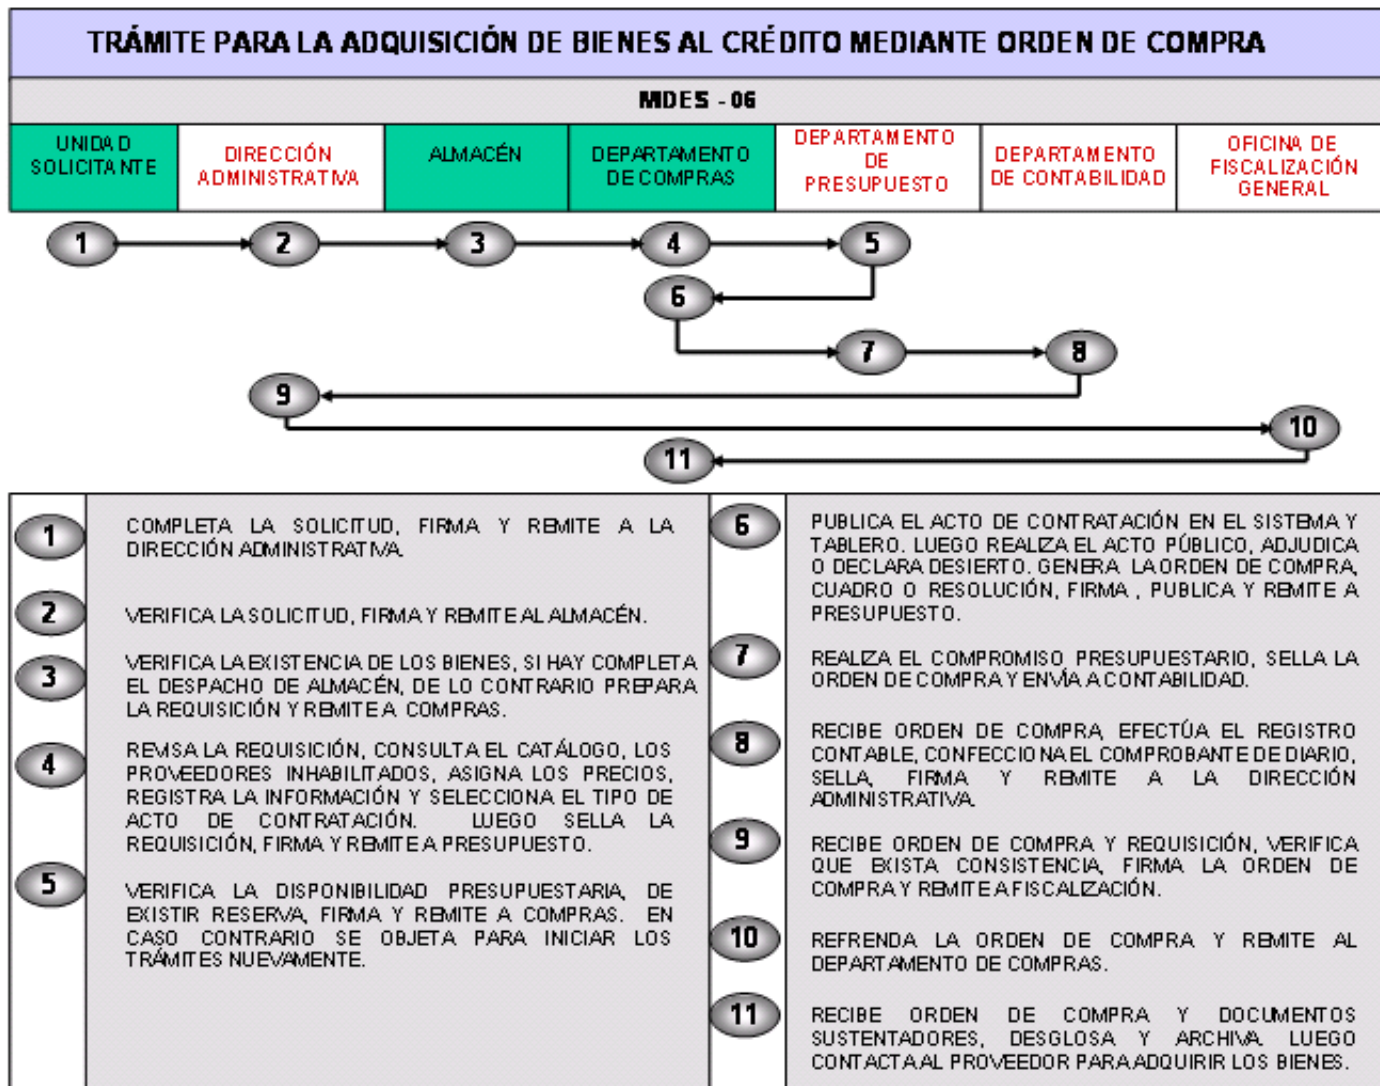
TRÁMITE PARA LA ADQUISICIÓN DE BIENES AL CRÉDITO MEDIANTE ORDEN DE COMPRA

MDES - 06

| UNIDAD SOLICITANTE | DIRECCIÓN ADMINISTRATIVA | ALMACÉN | DEPARTAMENTO DE COMPRAS | DEPARTAMENTO DE PRESUPUESTO | DEPARTAMENTO DE CONTABILIDAD | OFICINA DE FISCALIZACIÓN GENERAL |
|---|---|---|---|---|---|---|

1 2 3 4 5
6
7 8
9
10
11

1 COMPLETA LA SOLICITUD, FIRMA Y REMITE A LA DIRECCIÓN ADMINISTRATIVA.

2 VERIFICA LA SOLICITUD, FIRMA Y REMITE AL ALMACÉN.

3 VERIFICA LA EXISTENCIA DE LOS BIENES, SI HAY COMPLETA EL DESPACHO DE ALMACÉN, DE LO CONTRARIO PREPARA LA REQUISICIÓN Y REMITE A COMPRAS.

4 REVISA LA REQUISICIÓN, CONSULTA EL CATÁLOGO, LOS PROVEEDORES INHABILITADOS, ASIGNA LOS PRECIOS, REGISTRA LA INFORMACIÓN Y SELECCIONA EL TIPO DE ACTO DE CONTRATACIÓN. LUEGO SELLA LA REQUISICIÓN, FIRMA Y REMITE A PRESUPUESTO.

5 VERIFICA LA DISPONIBILIDAD PRESUPUESTARIA, DE EXISTIR RESERVA, FIRMA Y REMITE A COMPRAS. EN CASO CONTRARIO SE OBJETA PARA INICIAR LOS TRÁMITES NUEVAMENTE.

6 PUBLICA EL ACTO DE CONTRATACIÓN EN EL SISTEMA Y TABLERO. LUEGO REALIZA EL ACTO PÚBLICO, ADJUDICA O DECLARA DESIERTO. GENERA LA ORDEN DE COMPRA, CUADRO O RESOLUCIÓN, FIRMA , PUBLICA Y REMITE A PRESUPUESTO.

7 REALIZA EL COMPROMISO PRESUPUESTARIO, SELLA LA ORDEN DE COMPRA Y ENVÍA A CONTABILIDAD.

8 RECIBE ORDEN DE COMPRA, EFECTÚA EL REGISTRO CONTABLE, CONFECCIONA EL COMPROBANTE DE DIARIO, SELLA, FIRMA Y REMITE A LA DIRECCIÓN ADMINISTRATIVA.

9 RECIBE ORDEN DE COMPRA Y REQUISICIÓN, VERIFICA QUE EXISTA CONSISTENCIA, FIRMA LA ORDEN DE COMPRA Y REMITE A FISCALIZACIÓN.

10 REFRENDA LA ORDEN DE COMPRA Y REMITE AL DEPARTAMENTO DE COMPRAS.

11 RECIBE ORDEN DE COMPRA Y DOCUMENTOS SUSTENTADORES, DESGLOSA Y ARCHIVA. LUEGO CONTACTA AL PROVEEDOR PARA ADQUIRIR LOS BIENES.